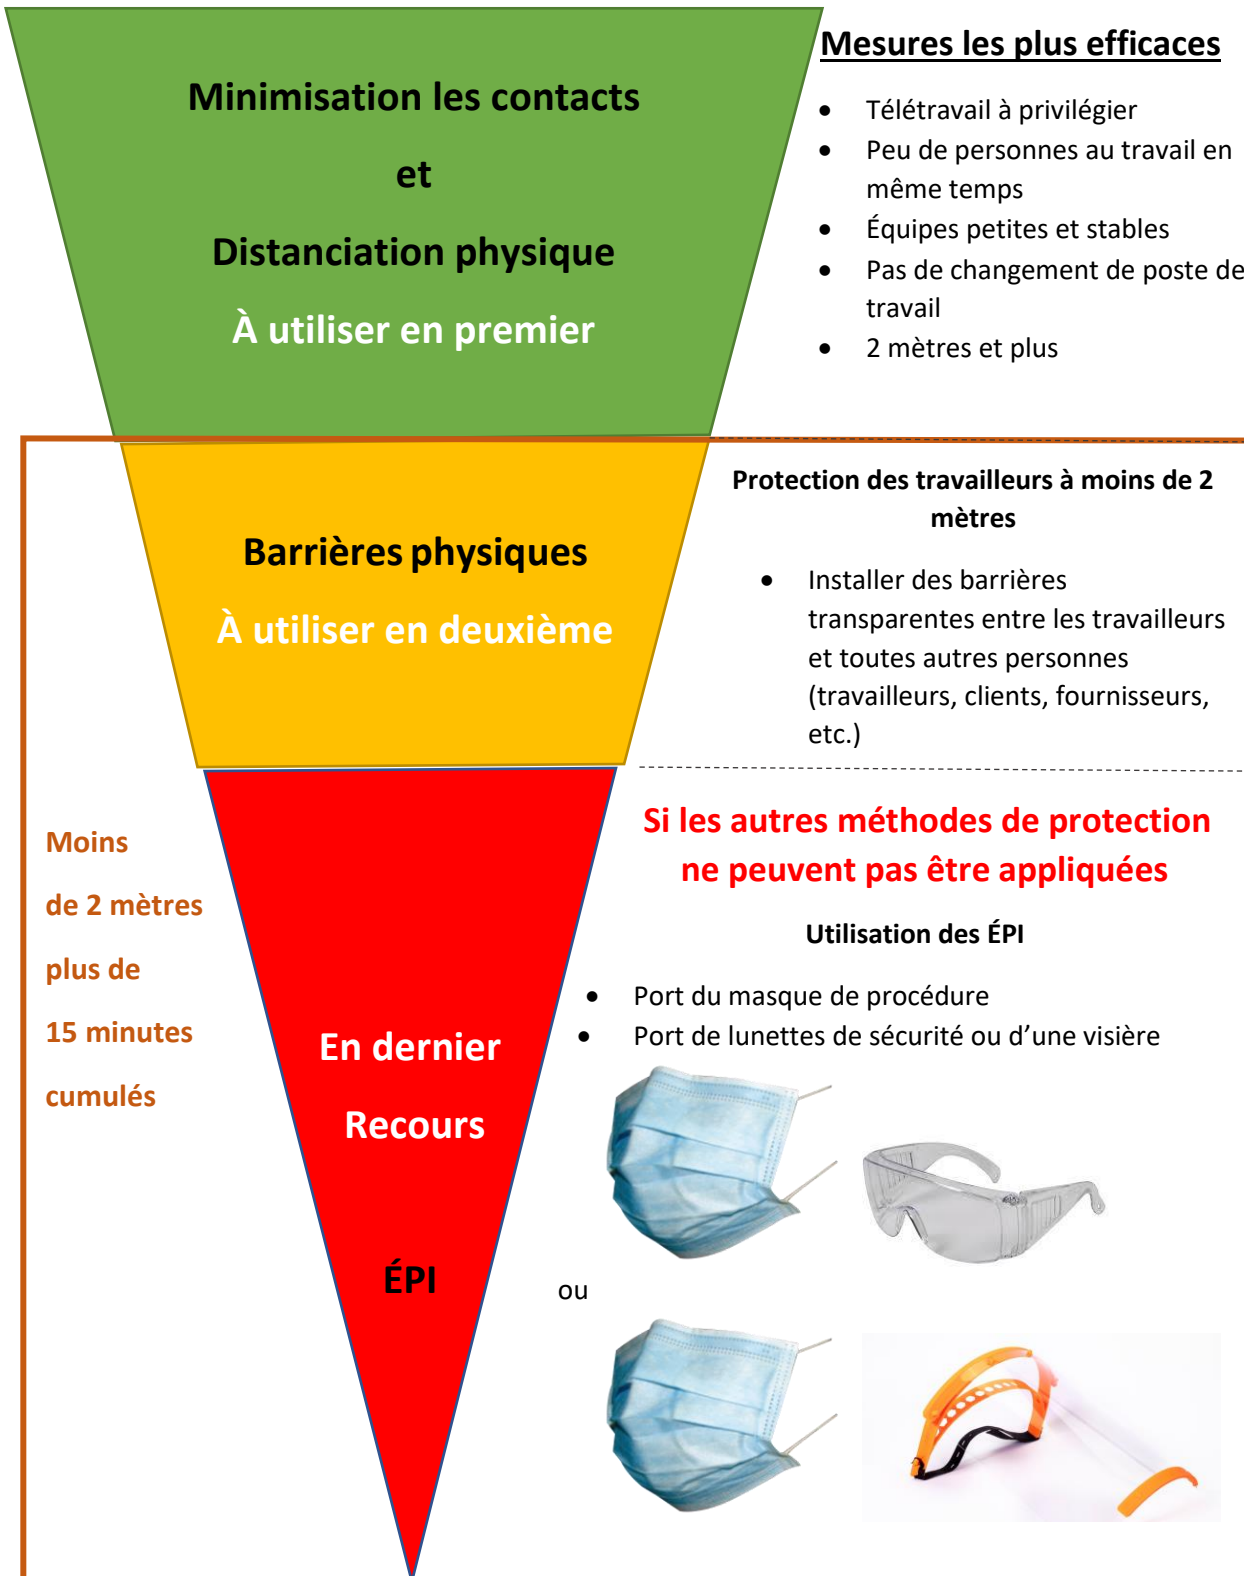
Minimisation les contacts

et

Distanciation physique

À utiliser en premier

Mesures les plus efficaces

- Télétravail à privilégier
- Peu de personnes au travail en même temps
- Équipes petites et stables
- Pas de changement de poste de travail
- 2 mètres et plus

Barrières physiques

À utiliser en deuxième

Protection des travailleurs à moins de 2 mètres

- Installer des barrières transparentes entre les travailleurs et toutes autres personnes (travailleurs, clients, fournisseurs, etc.)

Moins

de 2 mètres

plus de

15 minutes

cumulés

En dernier

Recours

ÉPI

Si les autres méthodes de protection ne peuvent pas être appliquées

Utilisation des ÉPI

- Port du masque de procédure
- Port de lunettes de sécurité ou d'une visière

ou